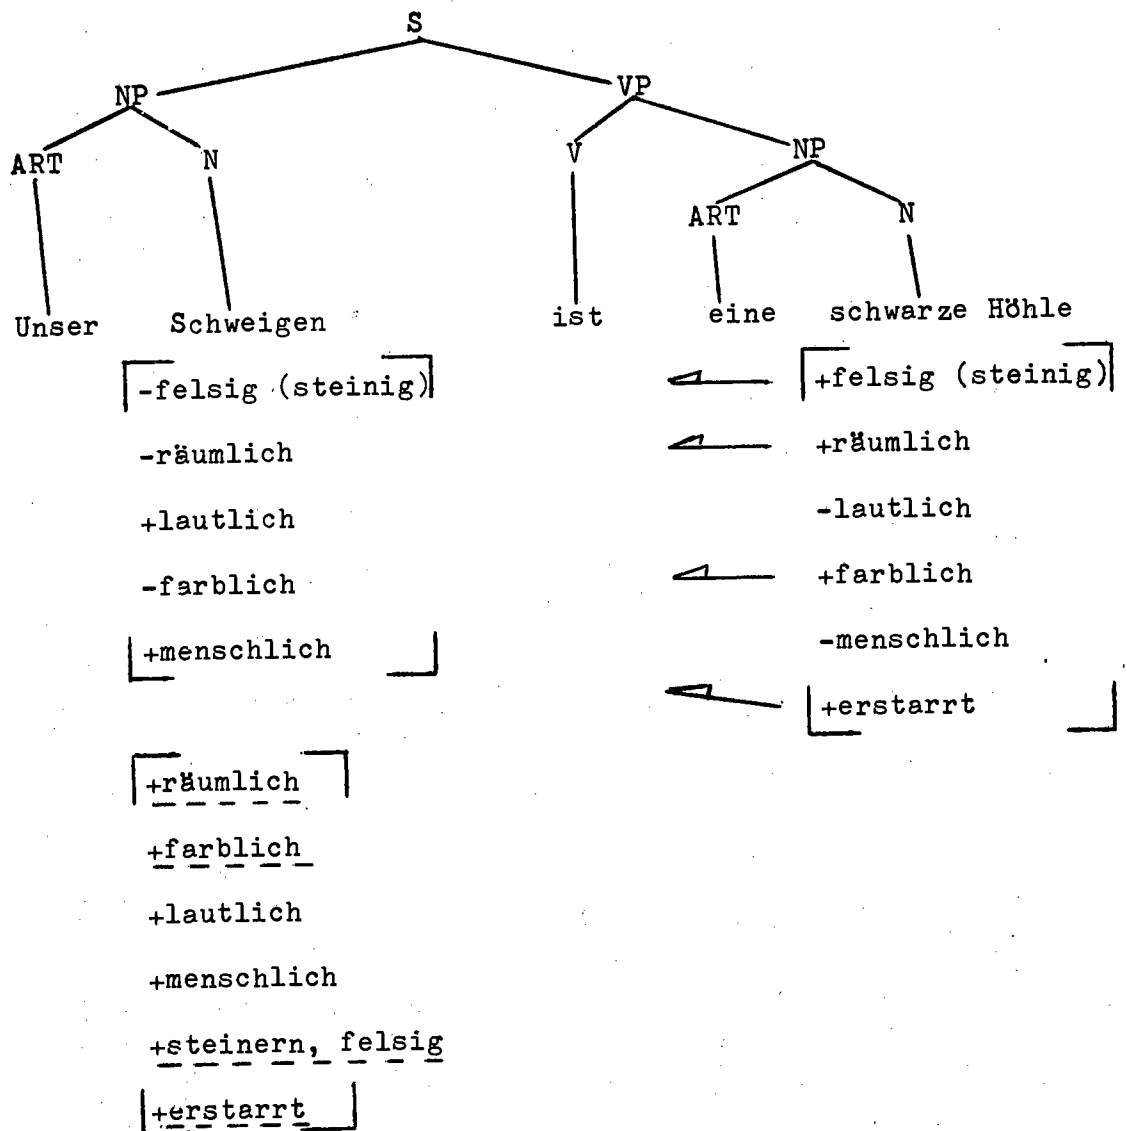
S

NP VP

ART N V NP

ART N

Unser Schweigen ist eine schwarze Höhle

-felsig (steinig)
-räumlich
+lautlich
-farblich
+menschlich

+felsig (steinig)
+räumlich
-lautlich
+farblich
-menschlich
+erstarrt

+räumlich
+farblich
+lautlich
+menschlich
+steinern, felsig
+erstarrt